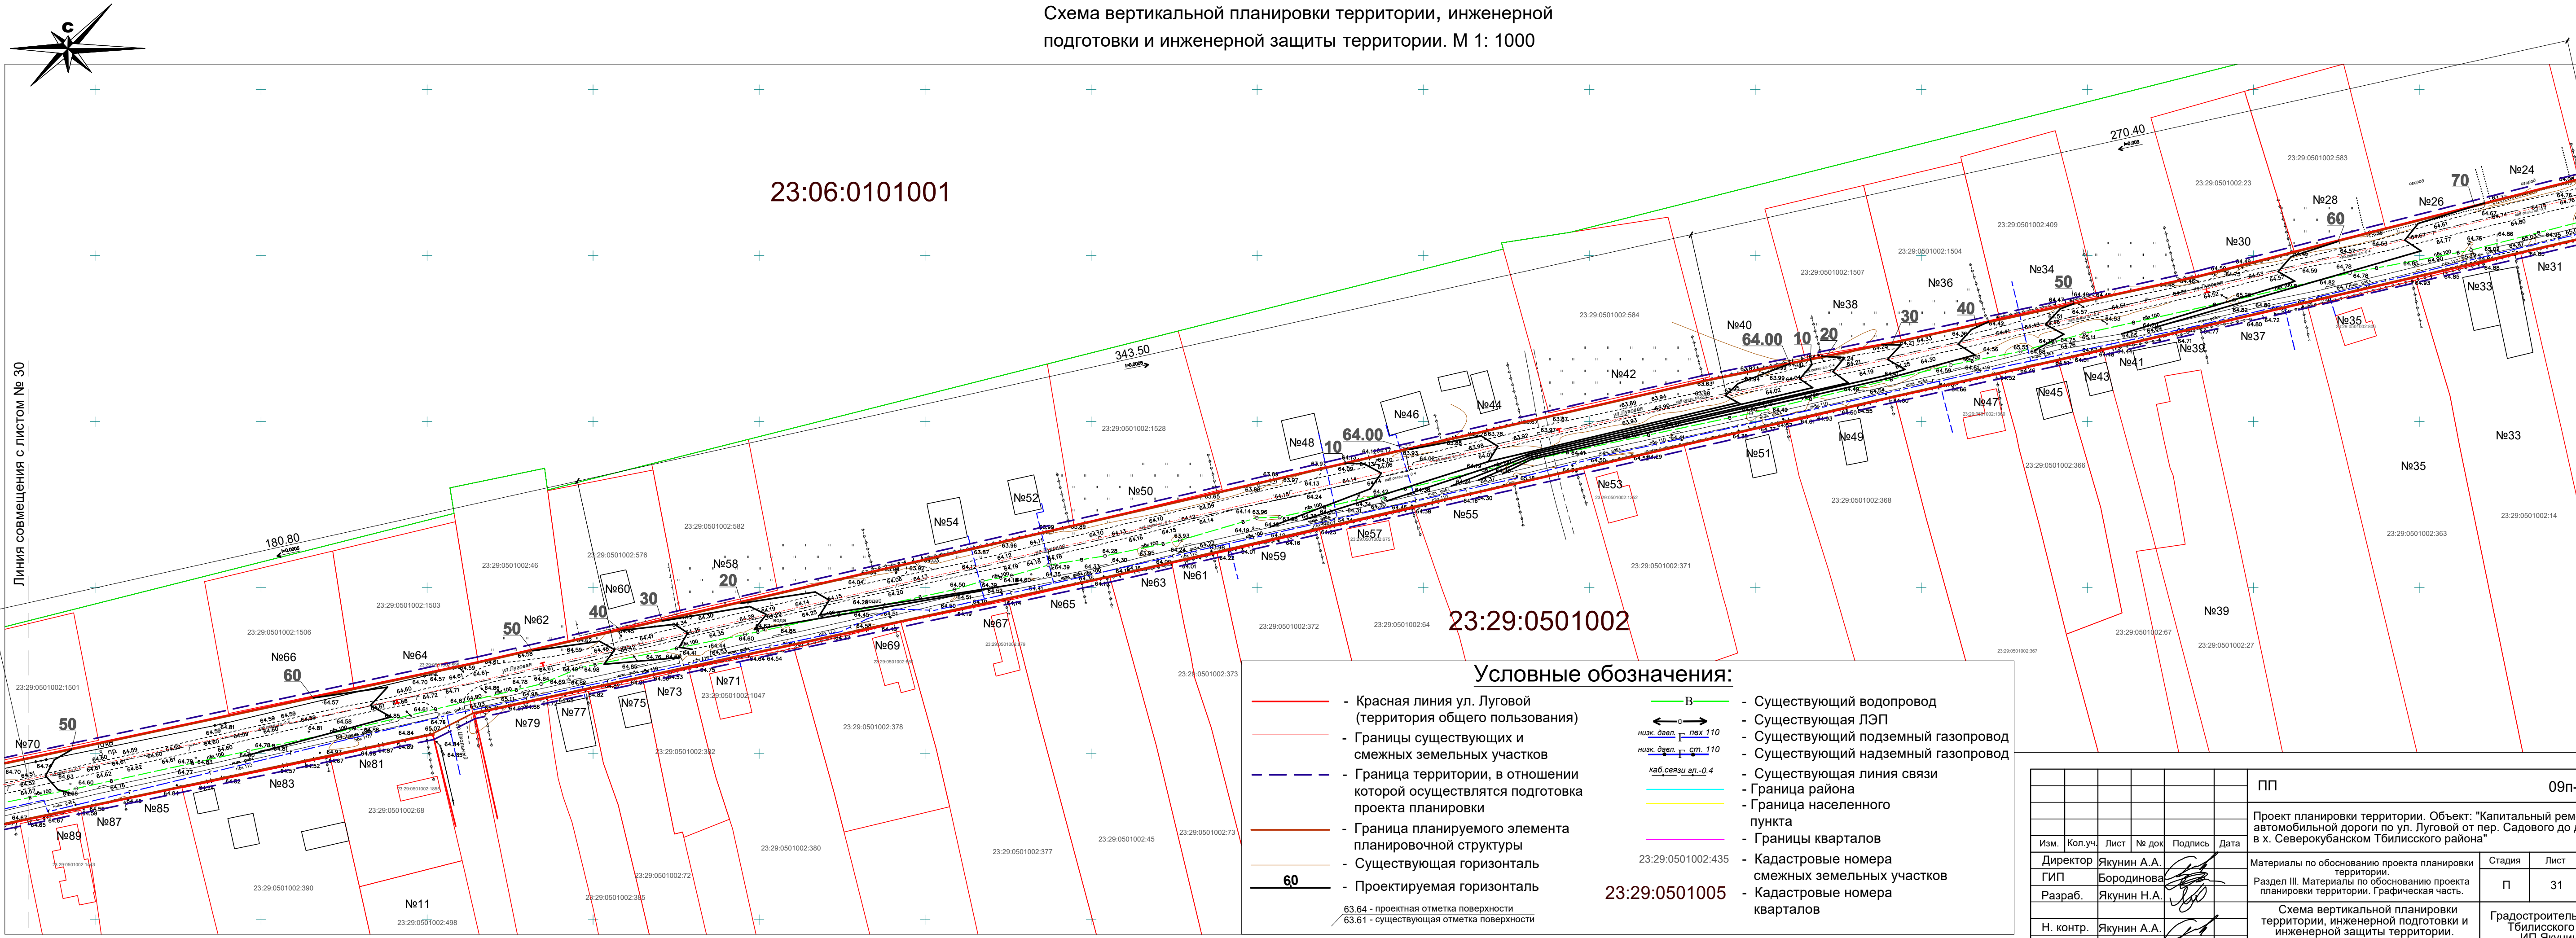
Схема вертикальной планировки территории, инженерной подготовки и инженерной защиты территории. М 1: 1000

С

23:06:0101001

23:29:0501002

Линия совмещения с листом № 30

343.50

270.40

180.80

№24 №26 №28 №30 №31 №33 №34 №35 №36 №37 №38 №39 №40 №41 №42 №43 №44 №45 №46 №47 №48 №49 №50 №51 №52 №53 №54 №55 №57 №58 №59 №60 №61 №62 №63 №64 №65 №66 №67 №69 №70 №71 №73 №75 №77 №79 №81 №83 №85 №87 №89 №11

64.00 64.00

Условные обозначения:

- Красная линия ул. Луговой (территория общего пользования)
- Границы существующих и смежных земельных участков
- Граница территории, в отношении которой осуществлятся подготовка проекта планировки
- Граница планируемого элемента планировочной структуры
- Существующая горизонталь
60 - Проектируемая горизонталь
63.64 - проектная отметка поверхности
63.61 - существующая отметка поверхности

В - Существующий водопровод
- Существующая ЛЭП
низк. давл. пэх 110 - Существующий подземный газопровод
низк. давл. ст. 110 - Существующий надземный газопровод
каб.связи эл.-0.4 - Существующая линия связи
- Граница района
- Граница населенного пункта
- Границы кварталов
23:29:0501002:435 - Кадастровые номера смежных земельных участков
23:29:0501005 - Кадастровые номера кварталов

| Изм. | Кол.уч. | Лист | № док | Подпись | Дата | ПП | | 09п- |
|---|---|---|---|---|---|---|---|---|
| | | | | | | Проект планировки территории. Объект: "Капитальный рем автомобильной дороги по ул. Луговой от пер. Садового до в х. Северокубанском Тбилисского района" | | |
| Директор | Якунин А.А. | | | | | Материалы по обоснованию проекта планировки территории. Раздел III. Материалы по обоснованию проекта планировки территории. Графическая часть. | Стадия | Лист |
| ГИП | Бородинова | | | | | | П | 31 |
| Разраб. | Якунин Н.А. | | | | | | | |
| Н. контр. | Якунин А.А. | | | | | Схема вертикальной планировки территории, инженерной подготовки и инженерной защиты территории. | Градостроитель Тбилисского | |